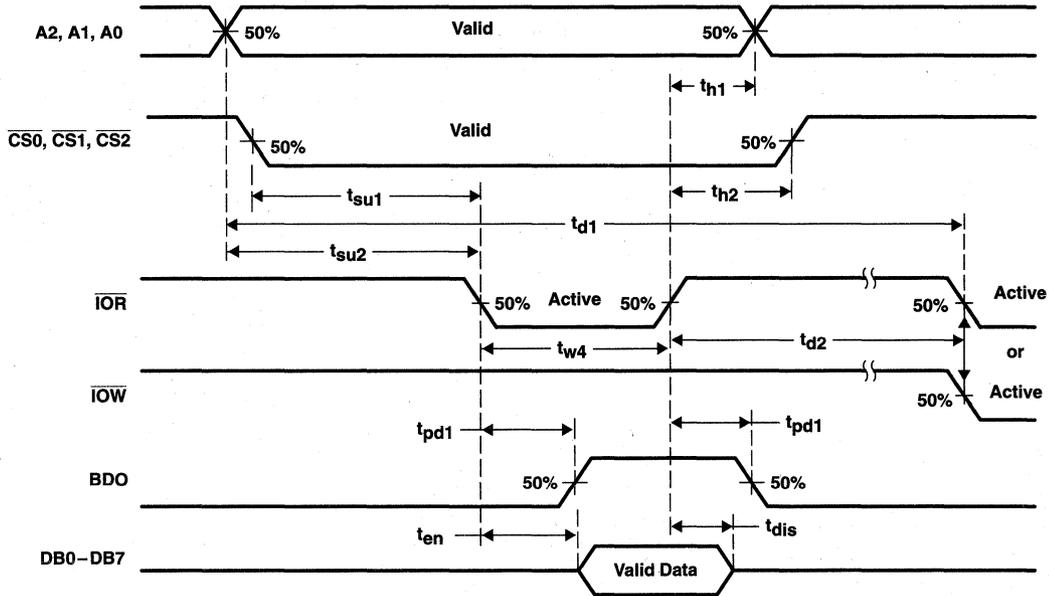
A2, A1, A0

50%

Valid

50%

$t_{h1}$

$\overline{CS0}$, $\overline{CS1}$, $\overline{CS2}$

Valid

50%

50%

$t_{su1}$

$t_{h2}$

$t_{d1}$

$t_{su2}$

$\overline{IOR}$

50%

Active

50%

50%

Active

$t_{w4}$

$t_{d2}$

or

$\overline{IOW}$

50%

Active

$t_{pd1}$

$t_{pd1}$

BDO

50%

50%

$t_{en}$

$t_{dis}$

DB0–DB7

Valid Data